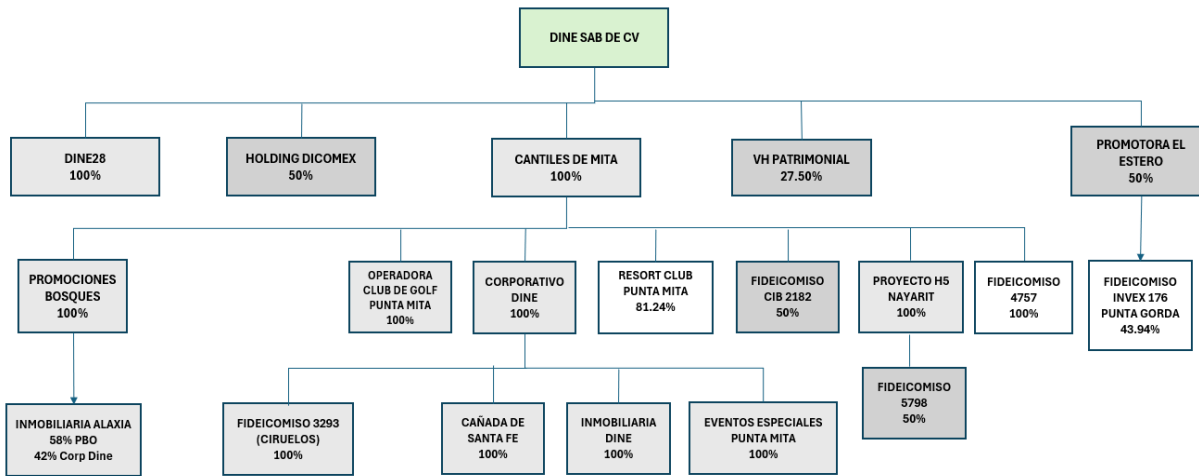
DINE SAB DE CV

DINE28
100%

HOLDING DICOMEX
50%

CANTILES DE MITA
100%

VH PATRIMONIAL
27.50%

PROMOTORA EL ESTERO
50%

PROMOCIONES BOSQUES
100%

OPERADORA CLUB DE GOLF PUNTA MITA
100%

CORPORATIVO DINE
100%

RESORT CLUB PUNTA MITA
81.24%

FIDEICOMISO CIB 2182
50%

PROYECTO H5 NAYARIT
100%

FIDEICOMISO 4757
100%

FIDEICOMISO INVEX 176 PUNTA GORDA
43.94%

FIDEICOMISO 5798
50%

INMOBILIARIA ALAXIA
58% PBO
42% Corp Dine

FIDEICOMISO 3293 (CIRUELOS)
100%

CAÑADA DE SANTA FE
100%

INMOBILIARIA DINE
100%

EVENTOS ESPECIALES PUNTA MITA
100%